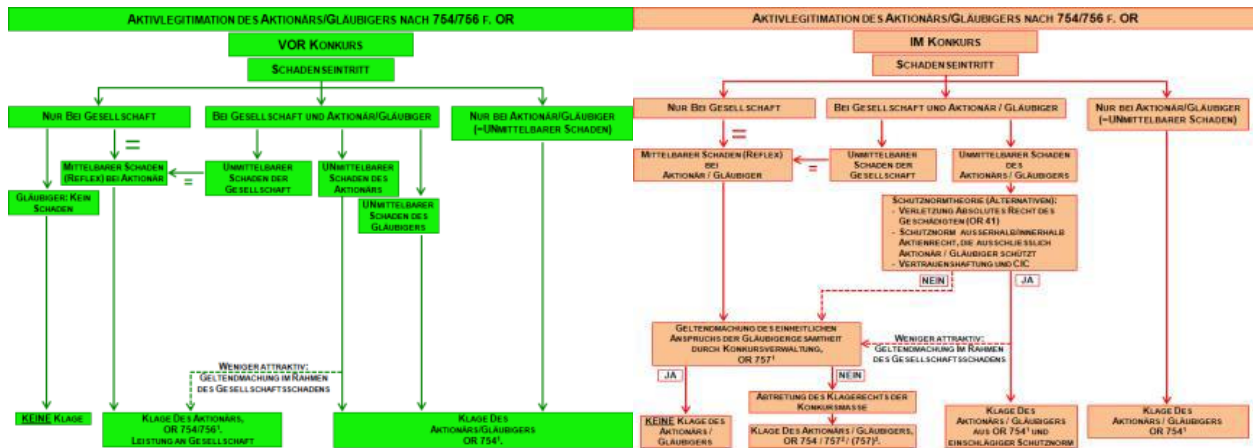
AKTIVLEGITIMATION DES AKTIONÄRS/GLÄUBIGERS NACH 754/756 F. OR

VOR KONKURS

SCHADENSEINTRITT

NUR BEI GESELLSCHAFT

BEI GESELLSCHAFT UND AKTIONÄR/GLÄUBIGER

NUR BEI AKTIONÄR/GLÄUBIGER (=UNMITTELBARER SCHADEN)

=

MITTELBARER SCHADEN (REFLEX) BEI AKTIONÄR

=

UNMITTELBARER SCHADEN DER GESELLSCHAFT

UNMITTELBARER SCHADEN DES AKTIONÄRS

UNMITTELBARER SCHADEN DES GLÄUBIGERS

GLÄUBIGER: KEIN SCHADEN

WENIGER ATTRAKTIV: GELTENDMACHUNG IM RAHMEN DES GESELLSCHAFTSSCHADENS

KEINE KLAGE

KLAGE DES AKTIONÄRS, OR 754/756¹, LEISTUNG AN GESELLSCHAFT

KLAGE DES AKTIONÄRS/GLÄUBIGERS OR 754¹

AKTIVLEGITIMATION DES AKTIONÄRS/GLÄUBIGERS NACH 754/756 F. OR

IM KONKURS

SCHADENSEINTRITT

NUR BEI GESELLSCHAFT

BEI GESELLSCHAFT UND AKTIONÄR / GLÄUBIGER

NUR BEI AKTIONÄR/GLÄUBIGER (=UNMITTELBARER SCHADEN)

=

MITTELBARER SCHADEN (REFLEX) BEI AKTIONÄR / GLÄUBIGER

=

UNMITTELBARER SCHADEN DER GESELLSCHAFT

UNMITTELBARER SCHADEN DES AKTIONÄRS / GLÄUBIGERS

SCHUTZNORMTHEORIE (ALTERNATIVEN):
- VERLETZUNG ABSOLUTES RECHT DES GESCHÄDIGTEN (OR 41)
- SCHUTZNORM AUSSERHALB/INNERHALB AKTIENRECHT, DIE AUSSCHLIESSLICH AKTIONÄR / GLÄUBIGER SCHÜTZT
- VERTRAUENSHAFTUNG UND CIC

NEIN

JA

GELTENDMACHUNG DES EINHEITLICHEN ANSPRUCHS DER GLÄUBIGERGESAMTHEIT DURCH KONKURSVERWALTUNG, OR 757¹

WENIGER ATTRAKTIV: GELTENDMACHUNG IM RAHMEN DES GESELLSCHAFTSSCHADENS

JA

NEIN

ABTRETUNG DES KLAGERECHTS DER KONKURSMASSE

KEINE KLAGE DES AKTIONÄRS / GLÄUBIGERS

KLAGE DES AKTIONÄRS / GLÄUBIGERS, OR 754 / 757² / (757)³.

KLAGE DES AKTIONÄRS / GLÄUBIGERS AUS OR 754¹ UND EINSCHLÄGIGER SCHUTZNORM

KLAGE DES AKTIONÄRS / GLÄUBIGERS OR 754¹